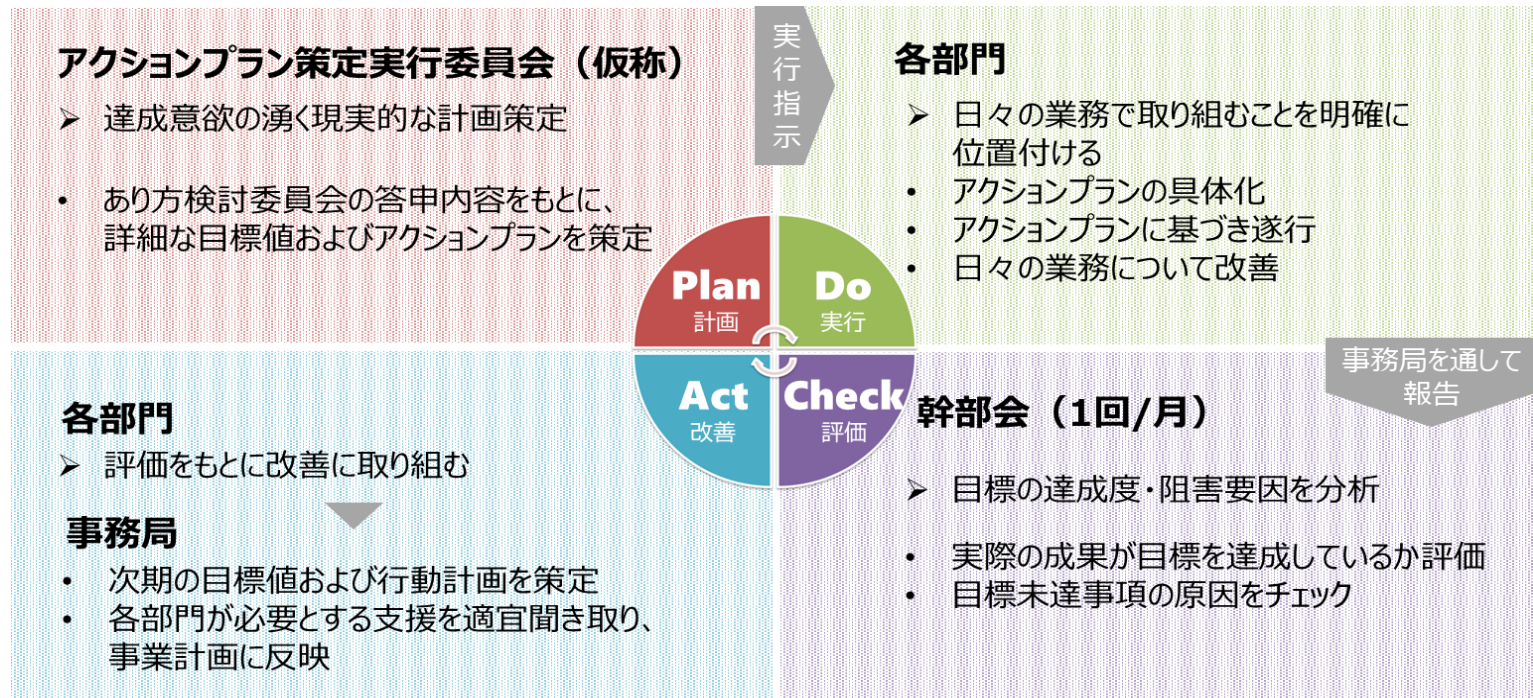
アクションプラン策定実行委員会（仮称）

➢ 達成意欲の湧く現実的な計画策定

• あり方検討委員会の答申内容をもとに、詳細な目標値およびアクションプランを策定

実行指示

各部門

➢ 日々の業務で取り組むことを明確に位置付ける
• アクションプランの具体化
• アクションプランに基づき遂行
• 日々の業務について改善

Plan
計画

Do
実行

Act
改善

Check
評価

事務局を通して報告

各部門

➢ 評価をもとに改善に取り組む

事務局

• 次期の目標値および行動計画を策定
• 各部門が必要とする支援を適宜聞き取り、事業計画に反映

幹部会（1回/月）

➢ 目標の達成度・阻害要因を分析

• 実際の成果が目標を達成しているか評価
• 目標未達事項の原因をチェック